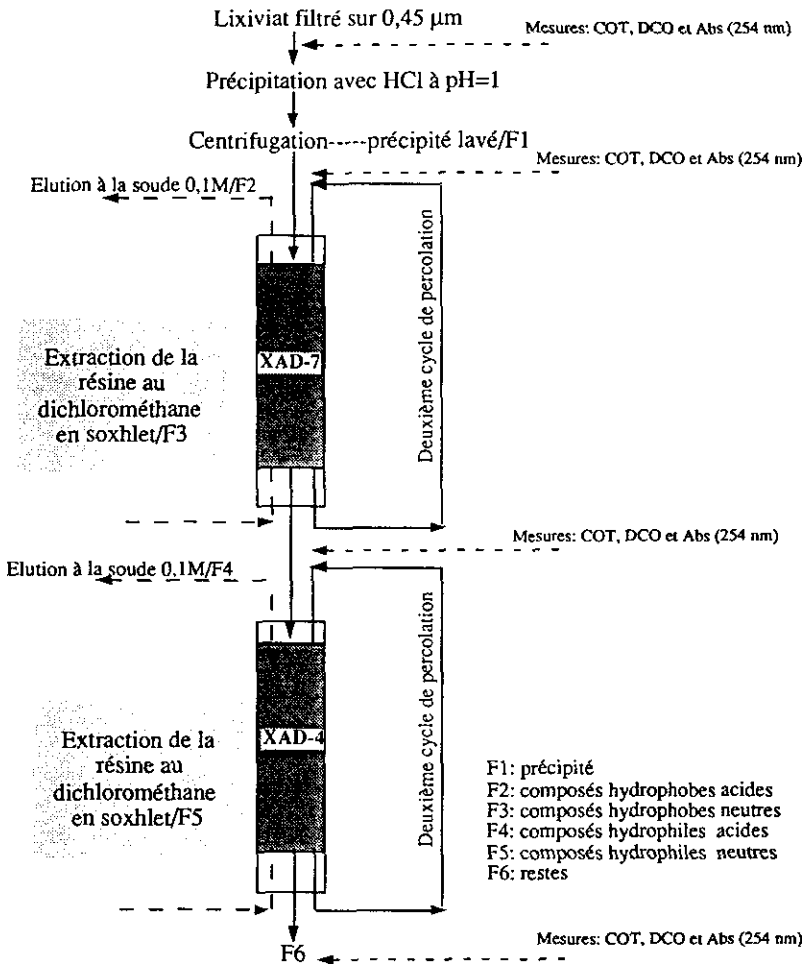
Lixiviat filtré sur 0,45 μm

Mesures: COT, DCO et Abs (254 nm)

Précipitation avec HCl à pH=1

Centrifugation-----précipité lavé/F1

Mesures: COT, DCO et Abs (254 nm)

Elution à la soude 0,1M/F2

Extraction de la résine au dichlorométhane en soxhlet/F3

XAD-7

Deuxième cycle de percolation

Mesures: COT, DCO et Abs (254 nm)

Elution à la soude 0,1M/F4

Extraction de la résine au dichlorométhane en soxhlet/F5

XAD-4

Deuxième cycle de percolation

F1: précipité
F2: composés hydrophobes acides
F3: composés hydrophobes neutres
F4: composés hydrophiles acides
F5: composés hydrophiles neutres
F6: restes

F6

Mesures: COT, DCO et Abs (254 nm)